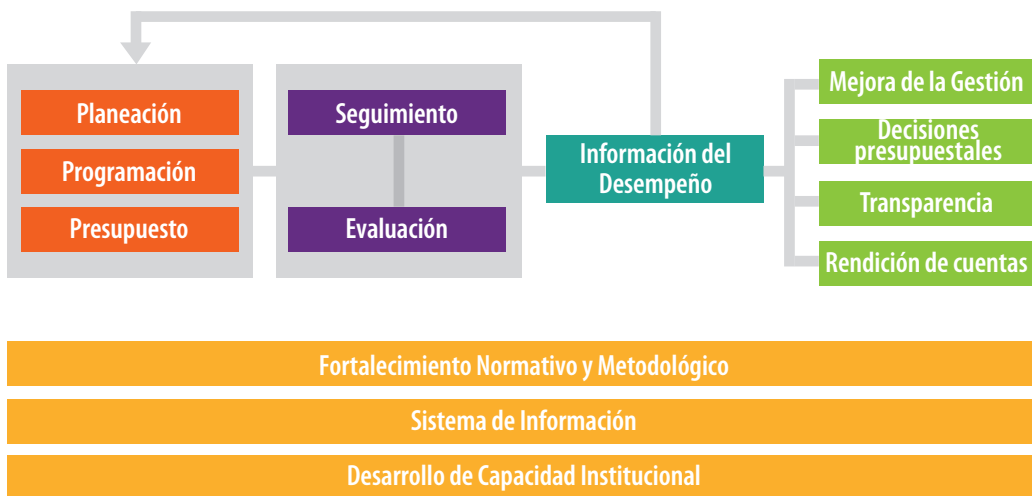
Planeación
Programación
Presupuesto

Seguimiento
Evaluación

Información del Desempeño

Mejora de la Gestión
Decisiones presupuestales
Transparencia
Rendición de cuentas

Fortalecimiento Normativo y Metodológico
Sistema de Información
Desarrollo de Capacidad Institucional